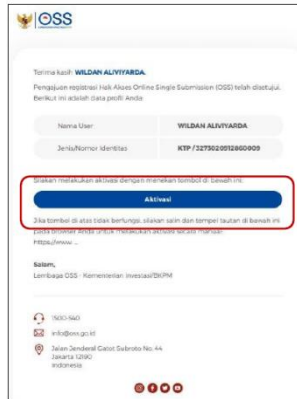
OSS

Terima kasih, WILDAN ALIVIYARDA.

Pengajuan registrasi Hak Akses Online Single Submission (OSS) telah disetujui. Berikut ini adalah data profil Anda:

| Nama User | WILDAN ALIVIYARDA |
|---|---|
| Jenis/Nomor Identitas | KTP / 3275020512860009 |

Silakan melakukan aktivasi dengan menekan tombol di bawah ini.

Aktivasi

Jika tombol di atas tidak berfungsi, silakan salin dan tempel tautan di bawah ini pada browser Anda untuk melakukan aktivasi secara manual:
https://www....

Salam,
Lembaga OSS - Kementerian Investasi/BKPM

1500-940

info@oss.go.id

Jalan Jenderal Gatot Subroto No. 44
Jakarta 12190
Indonesia